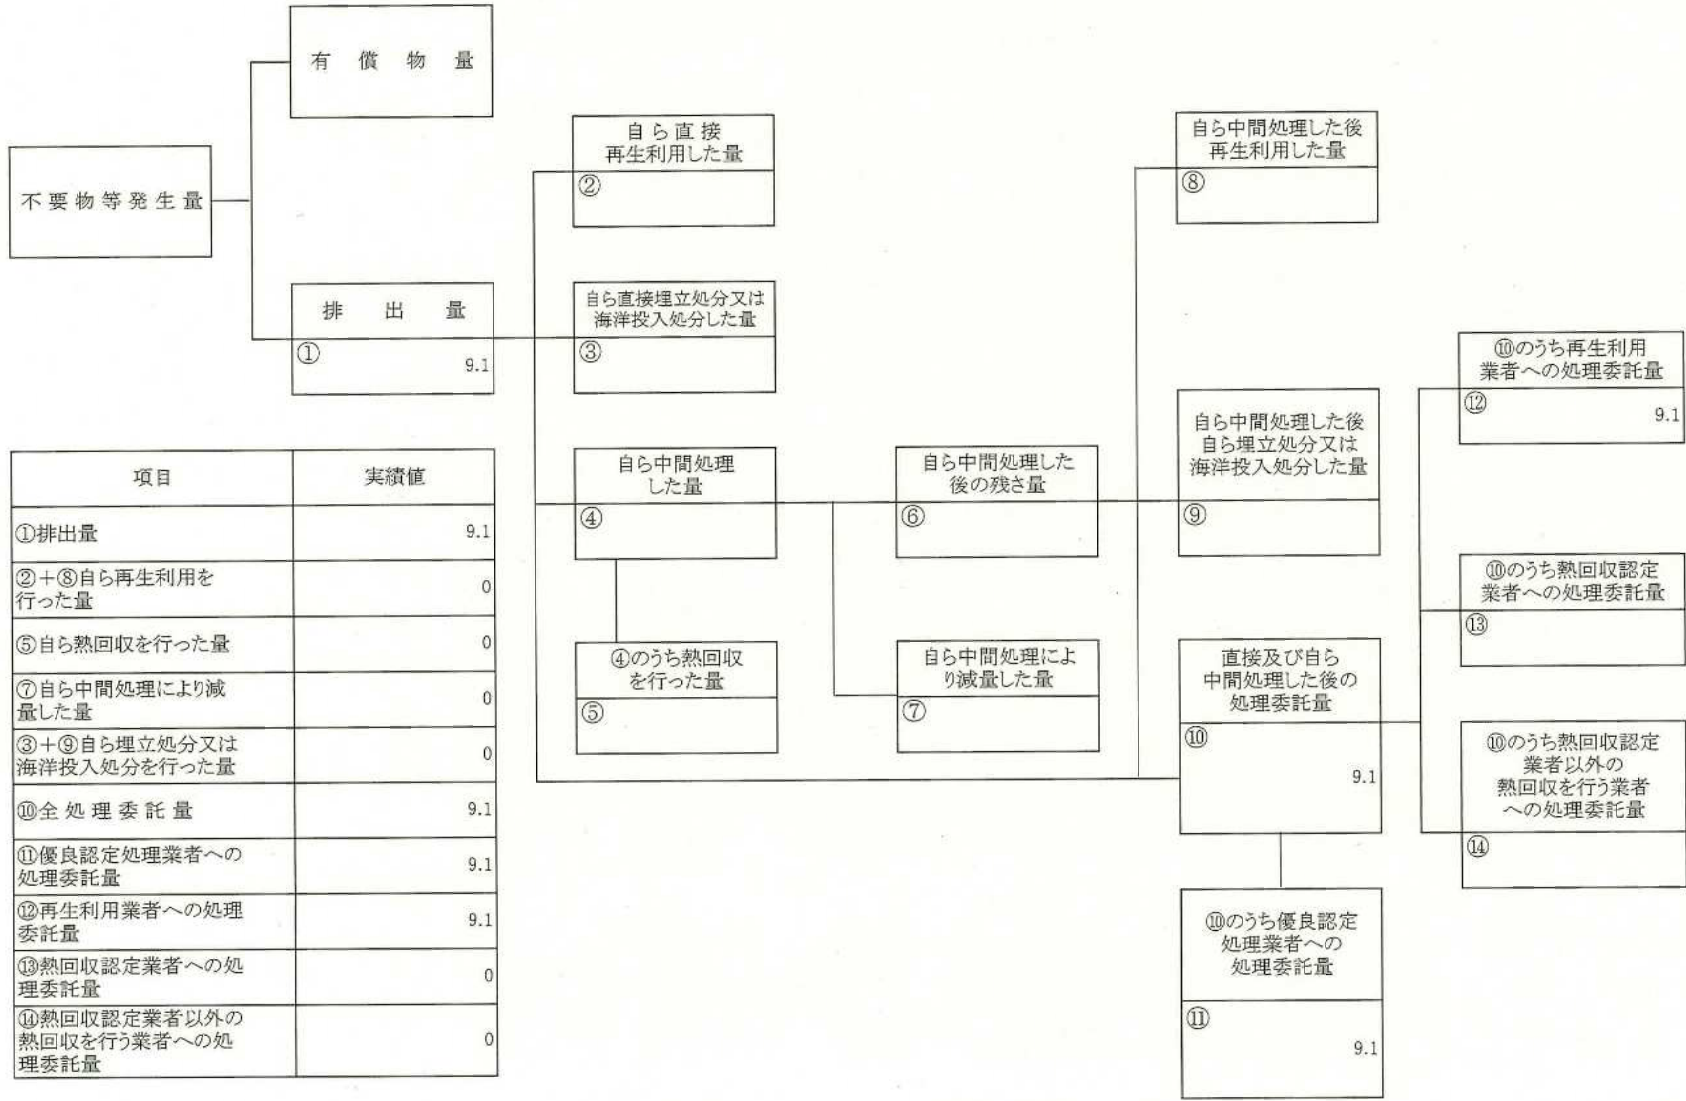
有償物量

不要物等発生量

排出量
①
9.1

自ら直接再生利用した量
②

自ら直接埋立処分又は海洋投入処分した量
③

自ら中間処理した量
④

④のうち熱回収を行った量
⑤

自ら中間処理した後の残さ量
⑥

自ら中間処理により減量した量
⑦

自ら中間処理した後再生利用した量
⑧

自ら中間処理した後自ら埋立処分又は海洋投入処分した量
⑨

直接及び自ら中間処理した後の処理委託量
⑩
9.1

⑩のうち優良認定処理業者への処理委託量
⑪
9.1

⑩のうち再生利用業者への処理委託量
⑫
9.1

⑩のうち熱回収認定業者への処理委託量
⑬

⑩のうち熱回収認定業者以外の熱回収を行う業者への処理委託量
⑭

| 項目 | 実績値 |
|---|---|
| ①排出量 | 9.1 |
| ②＋⑧自ら再生利用を行った量 | 0 |
| ⑤自ら熱回収を行った量 | 0 |
| ⑦自ら中間処理により減量した量 | 0 |
| ③＋⑨自ら埋立処分又は海洋投入処分を行った量 | 0 |
| ⑩全処理委託量 | 9.1 |
| ⑪優良認定処理業者への処理委託量 | 9.1 |
| ⑫再生利用業者への処理委託量 | 9.1 |
| ⑬熱回収認定業者への処理委託量 | 0 |
| ⑭熱回収認定業者以外の熱回収を行う業者への処理委託量 | 0 |